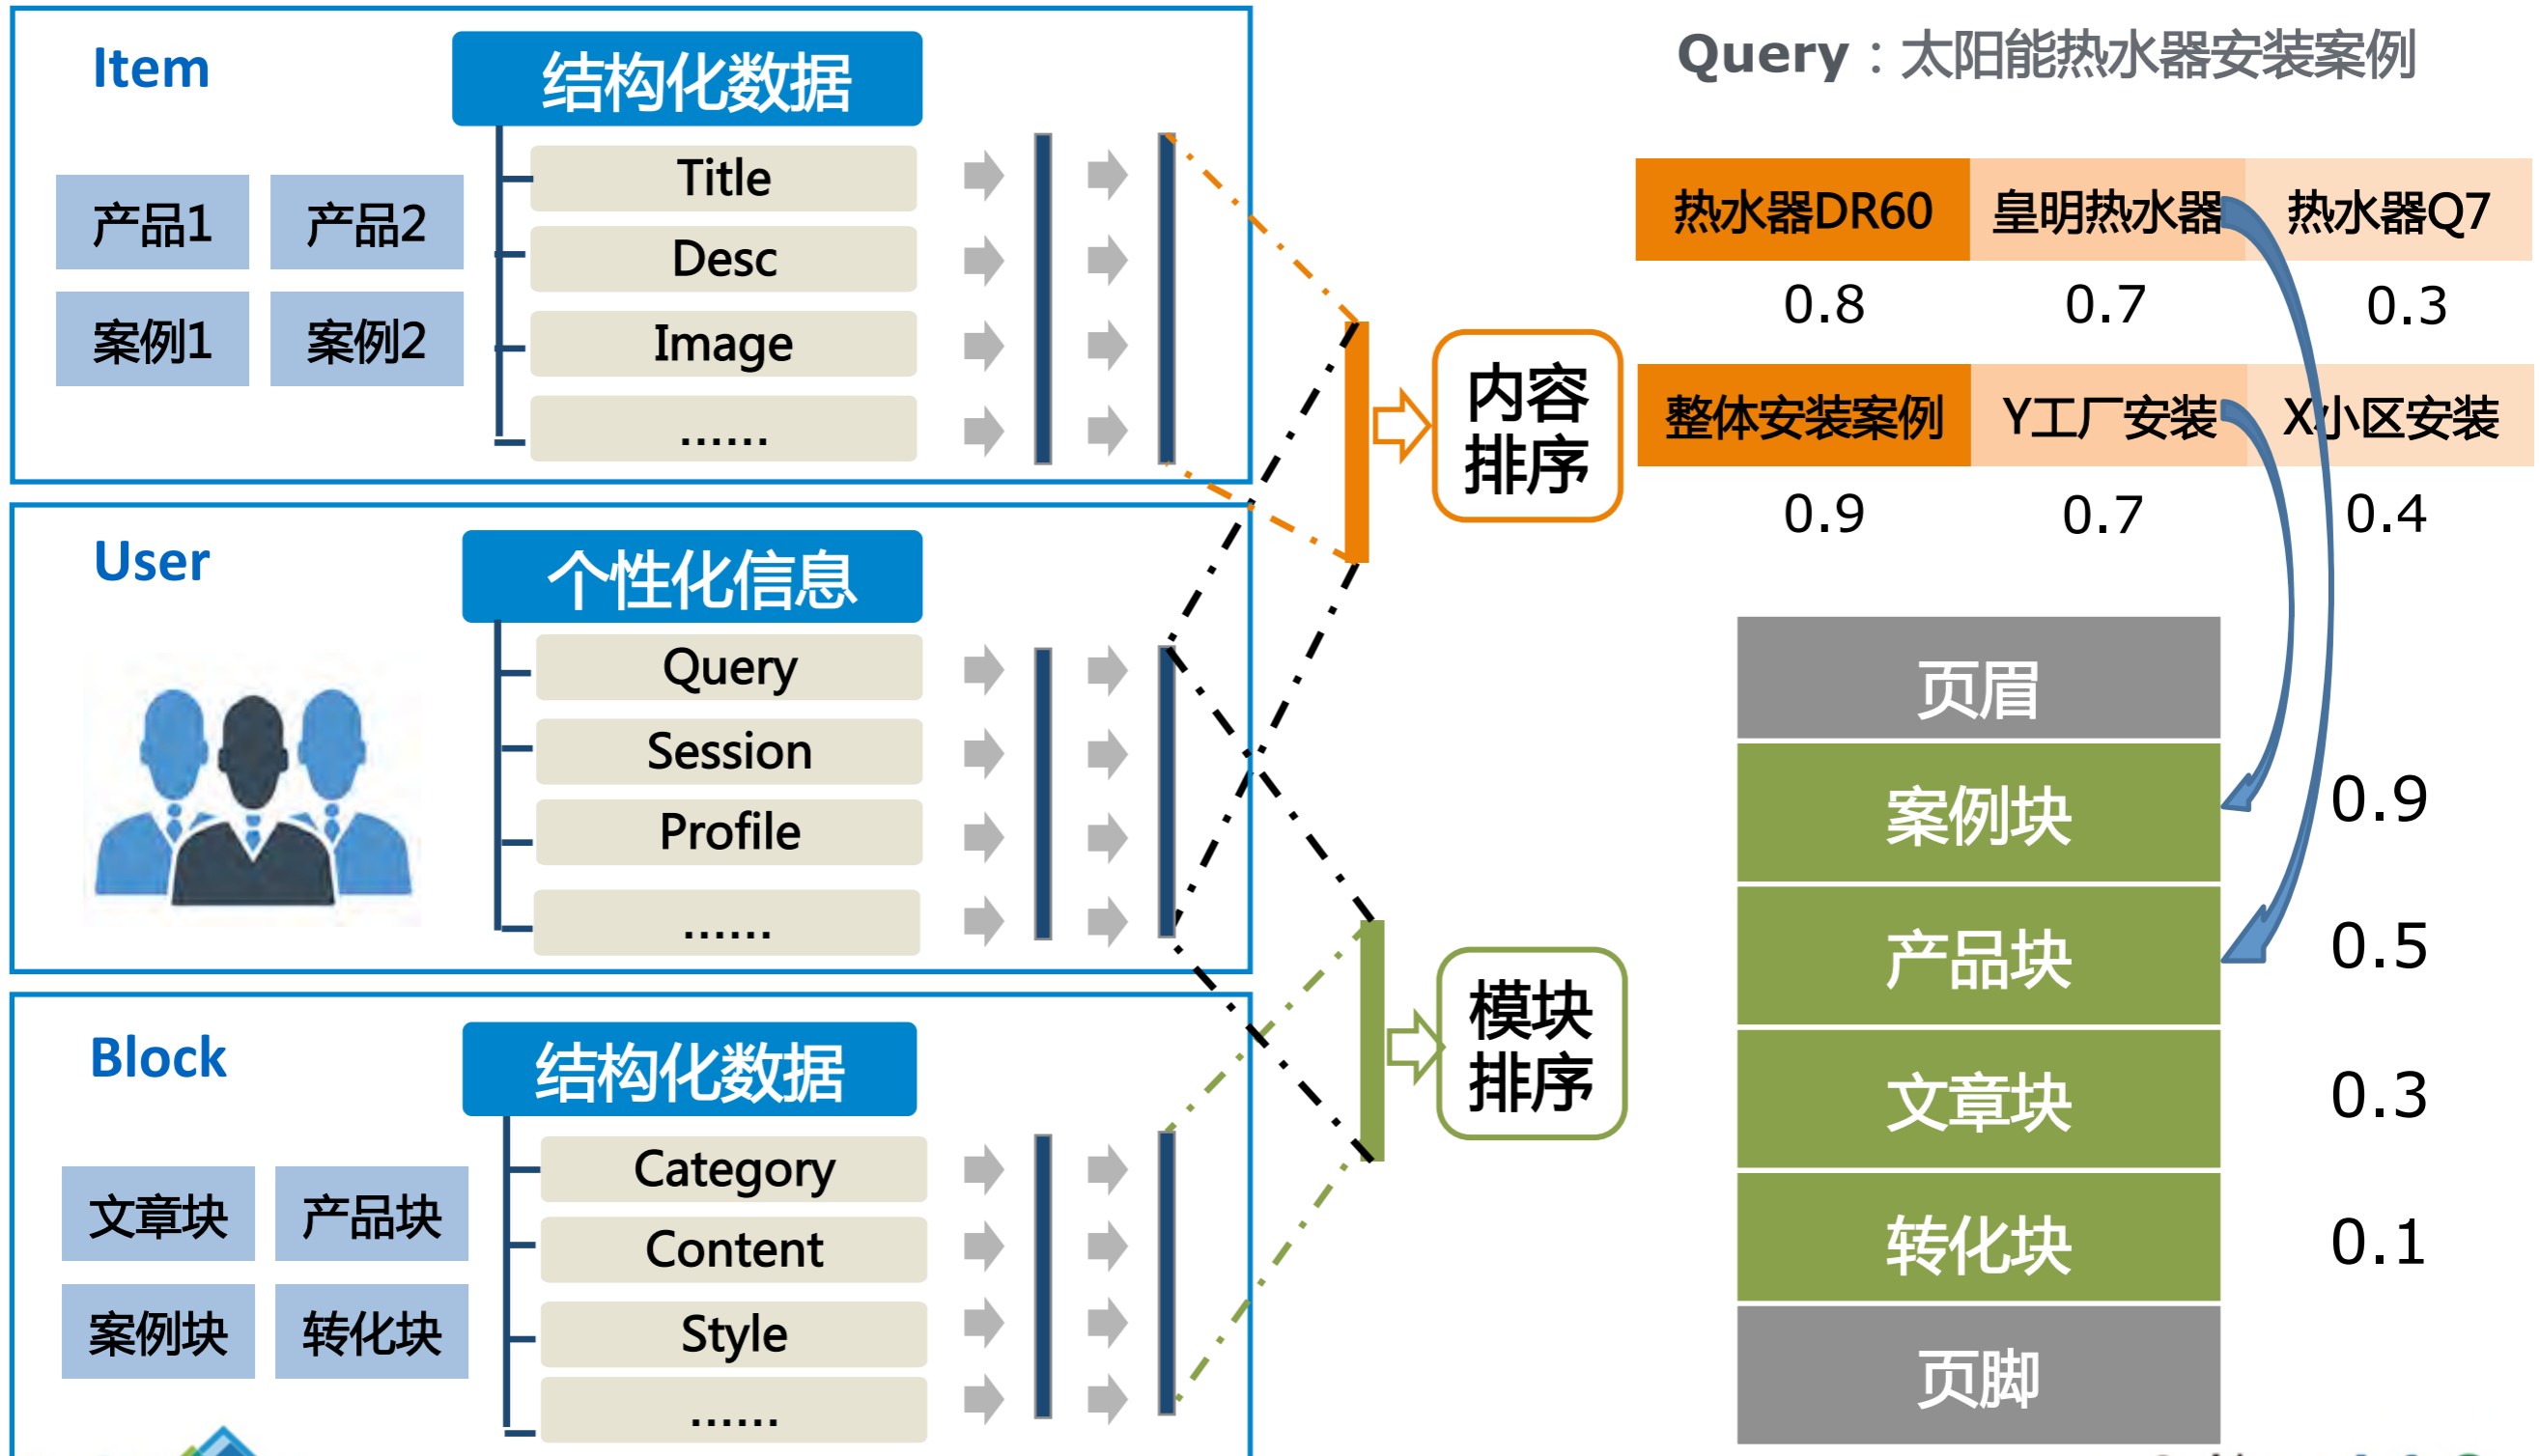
Item

结构化数据

产品1 产品2
案例1 案例2

Title
Desc
Image
......

User

个性化信息

Query
Session
Profile
......

Block

结构化数据

文章块 产品块
案例块 转化块

Category
Content
Style
......

内容排序

模块排序

Query：太阳能热水器安装案例

| 热水器DR60 | 皇明热水器 | 热水器Q7 |
|---|---|---|
| 0.8 | 0.7 | 0.3 |
| 整体安装案例 | Y工厂安装 | X小区安装 |
| 0.9 | 0.7 | 0.4 |

页眉
案例块 0.9
产品块 0.5
文章块 0.3
转化块 0.1
页脚